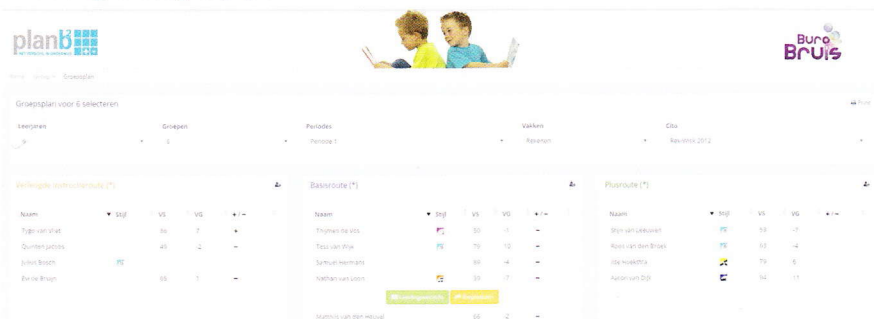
planB

Buro Bruis

Home > Groep > Groepsplan

Groepsplan voor 6 selecteren

Print

Leerjaren
Groepen
Periodes
Vakken
Cito

6
Periode 1
Rekenen
Rekenen 2012

Verlengde instructieroute (*)

| Naam | Stijl | VS | VG | + / − |
|---|---|---|---|---|
| Tygo van Vliet | | 96 | 7 | + |
| Quinten Jacobs | | 49 | -2 | − |
| Julian Bosch | | | | |
| Eva de Bruijn | | 65 | 1 | − |

Basisroute (*)

| Naam | Stijl | VS | VG | + / − |
|---|---|---|---|---|
| Thijmen de Vos | | 50 | -1 | − |
| Tess van Wijk | | 79 | 12 | − |
| Samuel Hermans | | 69 | -4 | − |
| Nathan van Loon | | 59 | -7 | − |

Leerlingen

Matthijs van den Heuvel 66 -2 −

Plusroute (*)

| Naam | Stijl | VS | VG | + / − |
|---|---|---|---|---|
| Stijn van Leeuwen | | 54 | -1 | |
| Roos van den Broek | | 53 | -4 | |
| Ilse Hoekstra | | 79 | 6 | |
| Aaron van Dijk | | 94 | 11 | |